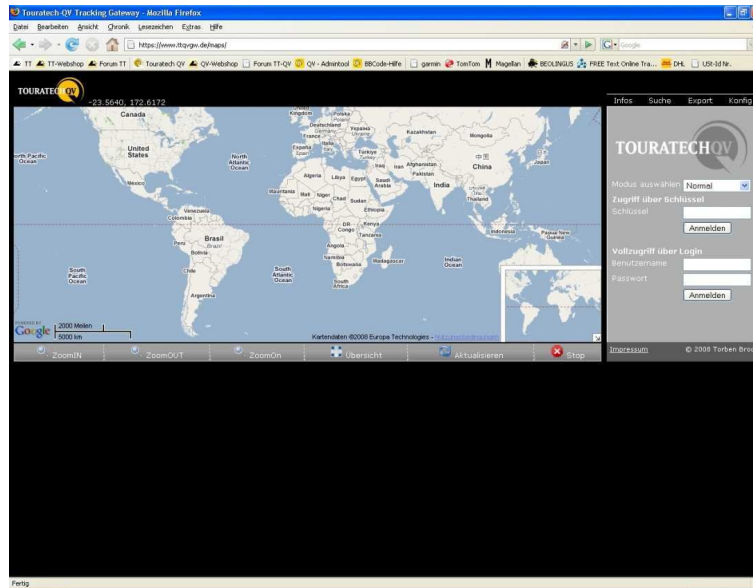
Touratech-QV Tracking Gateway - Mozilla Firefox

Datei Bearbeiten Ansicht Chronik Lesezeichen Extras Hilfe

https://www.ttqvgw.de/maps/

Google

TT TT-Webshop Forum TT Touratech QV QV-Webshop Forum TT-QV QV - Admintool BBCode-Hilfe garmin TomTom Magellan BEOLINGUS FREE Text Online Tra... DHL USt-Id Nr.

TOURATECH QV

-23.5640, 172.6172

Canada
United States
North Pacific Ocean
Mexico
Venezuela
Colombia
Peru
Brasil
Bolivia
Chile
Argentina
South Pacific Ocean
South Atlantic Ocean
North Atlantic Ocean
United Kingdom
Polska
Deutschland
France
España
Italia
Україна
Kazakhstan
Mongolia
Türkiye
Iraq
Iran
Afghanistan
Pakistan
China
Japan
India
Thailand
Algeria
Libya
Egypt
Saudi Arabia
Mauritania
Mali
Niger
Chad
Sudan
Nigeria
Ethiopia
DR Congo
Kenya
Tanzania
Angola
Namibia
Botswana
Madagascar
South Africa
Indian Ocean
Indonesia
Papua New Guinea

2000 Meilen
5000 km
Kartendaten ©2008 Europa Technologies -

ZoomIN ZoomOUT ZoomOn Übersicht Aktualisieren Stop

Infos Suche Export Konfig

TOURATECH QV

Modus auswählen Normal
Zugriff über Schlüssel
Schlüssel
Anmelden

Vollzugriff über Login
Benutzername
Passwort
Anmelden

Impressum © 2008 Torben Bro

Fertig